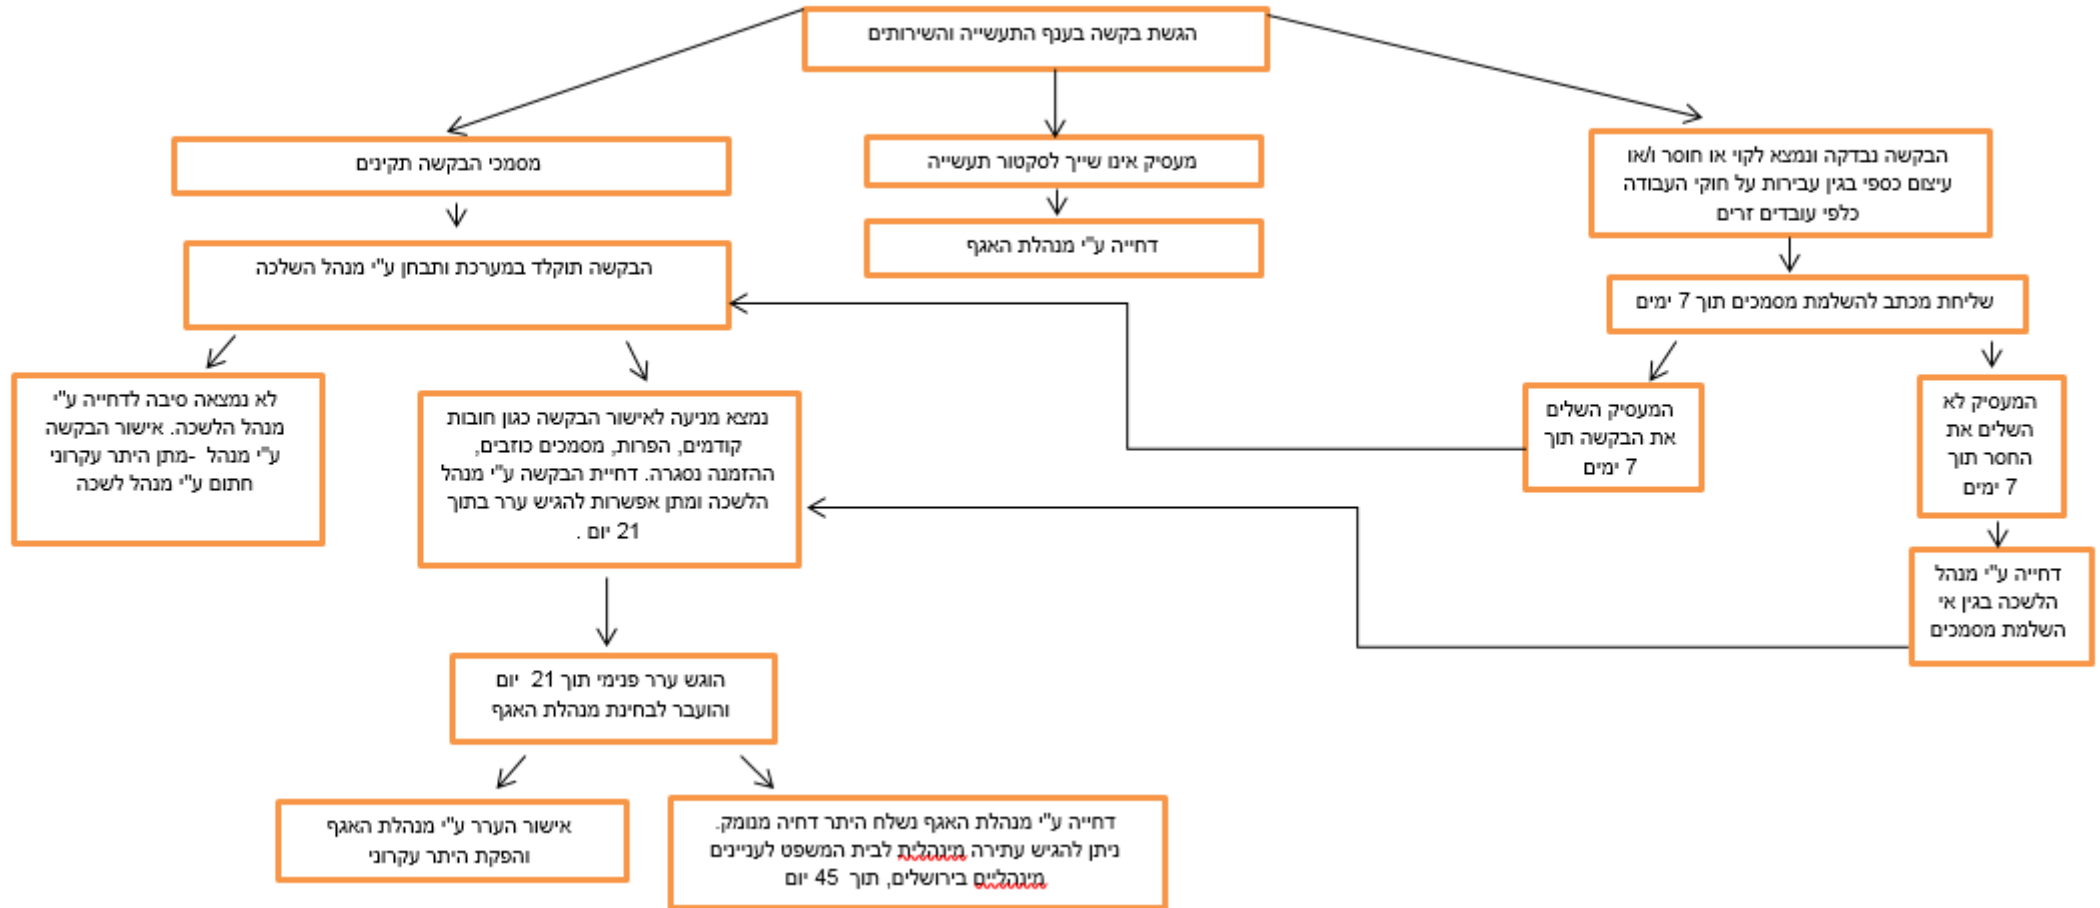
הגשת בקשה בענף התעשייה והשירותים

הבקשה נבדקה ונמצא לקוי או חוסר ו/או עיצום כספי בגין עבירות על חוקי העבודה כלפי עובדים זרים

מעסיק אינו שייך לסקטור תעשייה

מסמכי הבקשה תקינים

דחייה ע"י מנהלת האגף

הבקשה תוקלד במערכת ותבחן ע"י מנהל השלכה

שליחת מכתב להשלמת מסמכים תוך 7 ימים

לא נמצאה סיבה לדחייה ע"י מנהל הלשכה. אישור הבקשה ע"י מנהל -מתן היתר עקרוני חתום ע"י מנהל לשכה

נמצא מניעה לאישור הבקשה כגון חובות קודמים, הפרות, מסמכים כוזבים, ההזמנה נסגרה. דחיית הבקשה ע"י מנהל הלשכה ומתן אפשרות להגיש ערר בתוך 21 יום .

המעסיק השלים את הבקשה תוך 7 ימים

המעסיק לא השלים את החסר תוך 7 ימים

דחייה ע"י מנהל הלשכה בגין אי השלמת מסמכים

הוגש ערר פנימי תוך 21 יום והועבר לבחינת מנהלת האגף

אישור הערר ע"י מנהלת האגף והפקת היתר עקרוני

דחייה ע"י מנהלת האגף נשלח היתר דחיה מנומק. ניתן להגיש עתירה מינהלית לבית המשפט לעניינים מינהליים בירושלים, תוך 45 יום